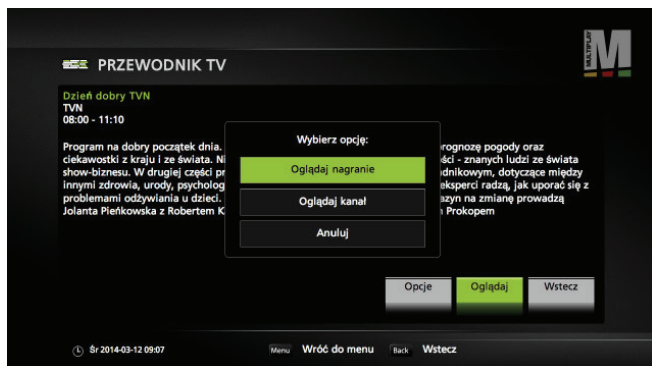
PRZEWODNIK TV

MULTIPLAY M

Dzień dobry TVN
TVN
08:00 - 11:10

Program na dobry początek dnia. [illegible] prognozę pogody oraz ciekawostki z kraju i ze świata. Ni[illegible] ści - znanych ludzi ze świata show-biznesu. W drugiej części pr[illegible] dnikowym, dotyczące między innymi zdrowia, urody, psycholog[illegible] eksperci radzą, jak uporać się z problemami odżywiania u dzieci. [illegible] azyn na zmianę prowadzą Jolanta Pieńkowska z Robertem K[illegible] n Prokopem

Wybierz opcję:
Oglądaj nagranie
Oglądaj kanał
Anuluj

Opcje
Oglądaj
Wstecz

Śr 2014-03-12 09:07
Menu Wróć do menu
Back Wstecz